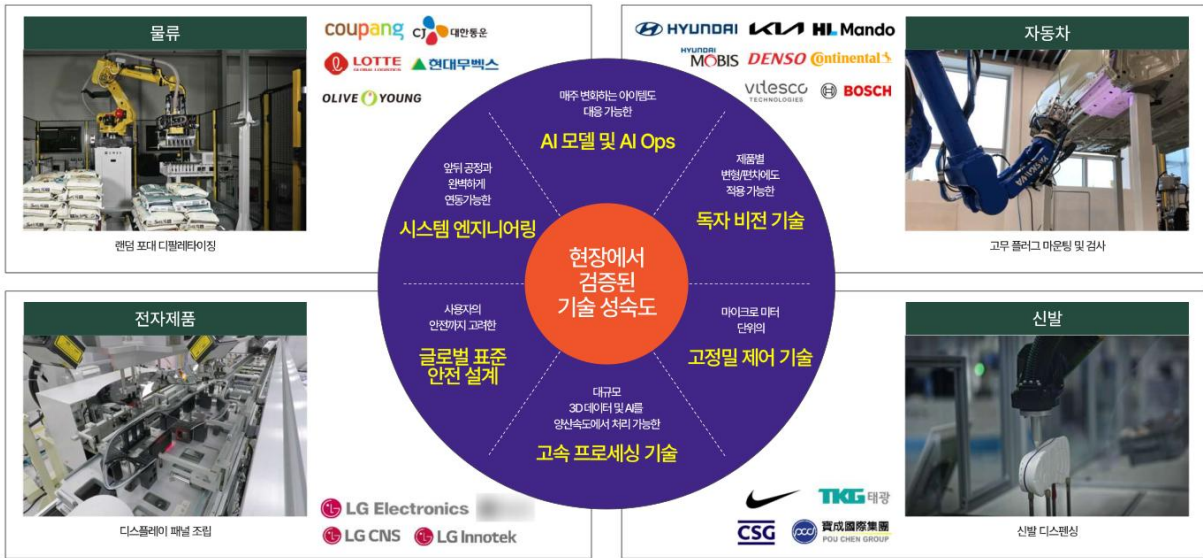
물류

coupang
CJ 대한통운
LOTTE GLOBAL LOGISTICS
현대무벡스
OLIVE YOUNG

랜덤 포대 디팔레타이징

자동차

HYUNDAI
KIA
HL Mando
HYUNDAI MOBIS
DENSO
Continental
vitesco TECHNOLOGIES
BOSCH

고무 플러그 마운팅 및 검사

매주 변화하는 아이템도 대응 가능한
AI 모델 및 AI Ops

제품별 변형/편차에도 적용 가능한
독자 비전 기술

앞뒤 공정과 완벽하게 연동가능한
시스템 엔지니어링

현장에서 검증된 기술 성숙도

사용자의 안전까지 고려한
글로벌 표준 안전 설계

마이크로 미터 단위의
고정밀 제어 기술

대규모 3D 데이터 및 AI를 양산속도에서 처리 가능한
고속 프로세싱 기술

전자제품

LG Electronics
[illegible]
LG CNS
LG Innotek

디스플레이 패널 조립

신발

TKG 태광
CSG
寶成國際集團 POU CHEN GROUP

신발 디스펜싱